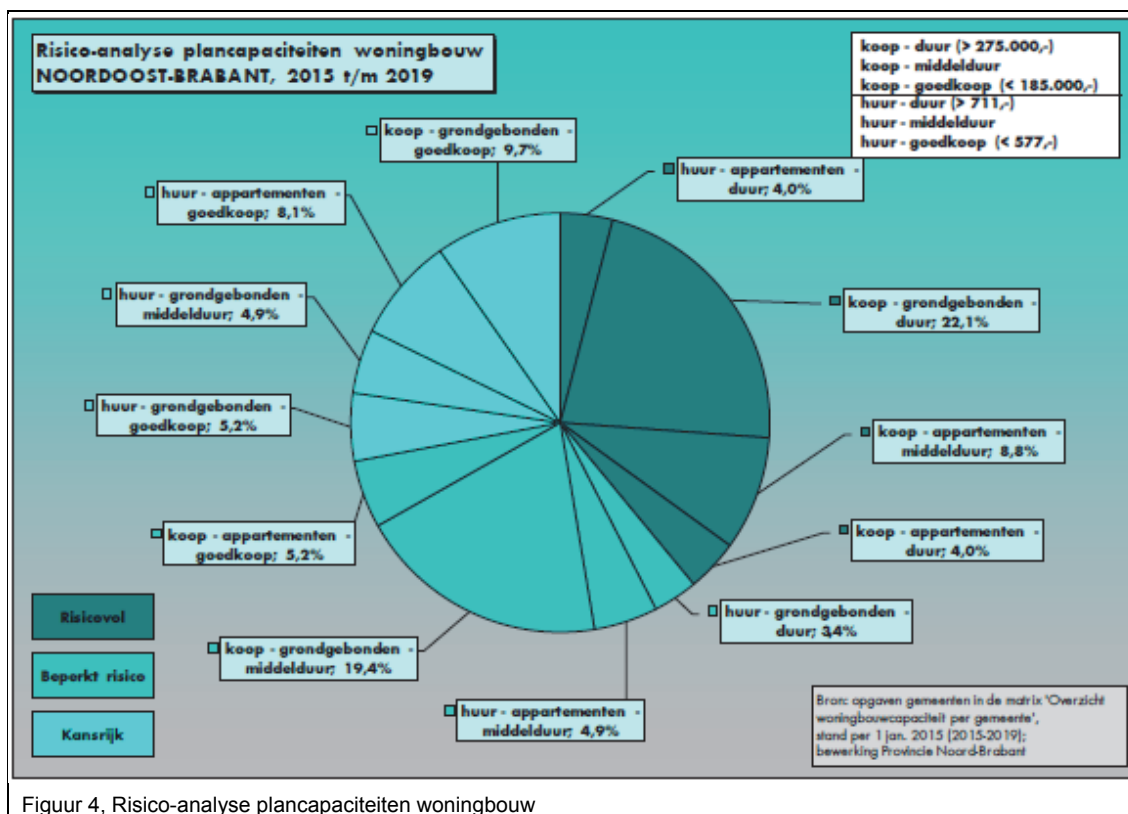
Risico-analyse plancapaciteiten woningbouw
NOORDOOST-BRABANT, 2015 t/m 2019

koop - duur (> 275.000,-)
koop - middelduur
koop - goedkoop (< 185.000,-)
huur - duur (> 711,-)
huur - middelduur
huur - goedkoop (< 577,-)

koop - grondgebonden - goedkoop; 9,7%

huur - appartementen - duur; 4,0%

huur - appartementen - goedkoop; 8,1%

koop - grondgebonden - duur; 22,1%

huur - grondgebonden - middelduur; 4,9%

huur - grondgebonden - goedkoop; 5,2%

koop - appartementen - middelduur; 8,8%

koop - appartementen - goedkoop; 5,2%

koop - appartementen - duur; 4,0%

Risicovol

huur - grondgebonden - duur; 3,4%

Beperkt risico

koop - grondgebonden - middelduur; 19,4%

Kansrijk

huur - appartementen - middelduur; 4,9%

Bron: opgaven gemeenten in de matrix 'Overzicht woningbouwcapaciteit per gemeente', stand per 1 jan. 2015 (2015-2019); bewerking Provincie Noord-Brabant

Figuur 4, Risico-analyse plancapaciteiten woningbouw